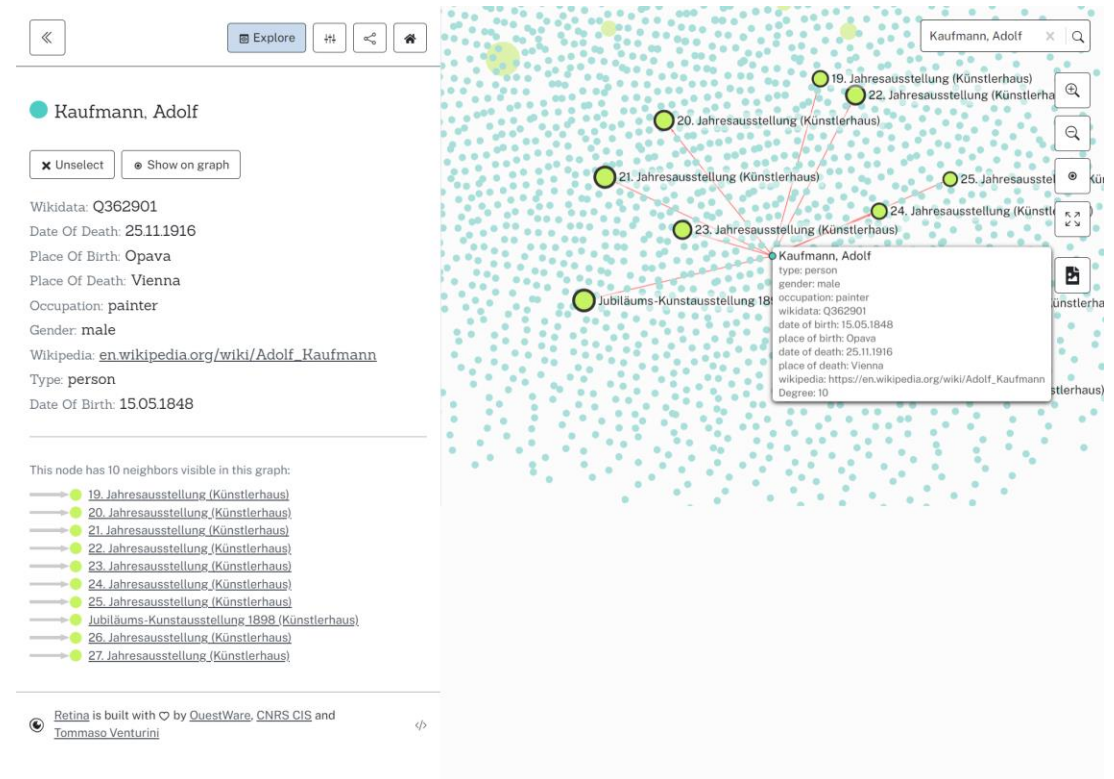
Explore

Kaufmann, Adolf

Unselect
Show on graph

Wikidata: Q362901
Date Of Death: 25.11.1916
Place Of Birth: Opava
Place Of Death: Vienna
Occupation: painter
Gender: male
Wikipedia: en.wikipedia.org/wiki/Adolf_Kaufmann
Type: person
Date Of Birth: 15.05.1848

This node has 10 neighbors visible in this graph:

19. Jahresausstellung (Künstlerhaus)
20. Jahresausstellung (Künstlerhaus)
21. Jahresausstellung (Künstlerhaus)
22. Jahresausstellung (Künstlerhaus)
23. Jahresausstellung (Künstlerhaus)
24. Jahresausstellung (Künstlerhaus)
25. Jahresausstellung (Künstlerhaus)
Jubiläums-Kunstausstellung 1898 (Künstlerhaus)
26. Jahresausstellung (Künstlerhaus)
27. Jahresausstellung (Künstlerhaus)

Retina is built with ♡ by OuestWare, CNRS CIS and Tommaso Venturini

Kaufmann, Adolf

19. Jahresausstellung (Künstlerhaus)
22. Jahresausstellung (Künstlerha
20. Jahresausstellung (Künstlerhaus)
21. Jahresausstellung (Künstlerhaus)
25. Jahresausstel
24. Jahresausstellung (Künstl
23. Jahresausstellung (Künstlerhaus)
Jubiläums-Kunstausstellung 189
ünstlerha
stlerhaus)

Kaufmann, Adolf
type: person
gender: male
occupation: painter
wikidata: Q362901
date of birth: 15.05.1848
place of birth: Opava
date of death: 25.11.1916
place of death: Vienna
wikipedia: https://en.wikipedia.org/wiki/Adolf_Kaufmann
Degree: 10